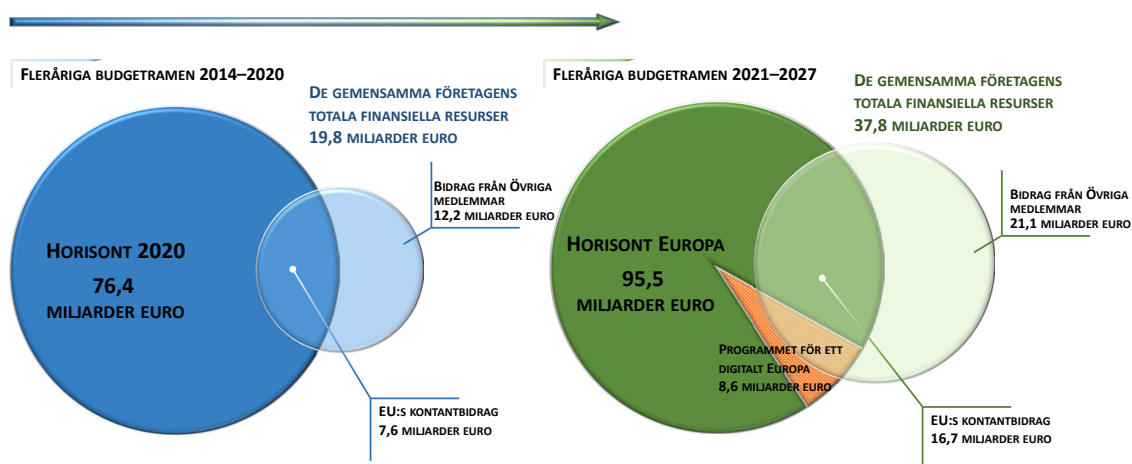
FLERÅRIGA BUDGETRAMEN 2014–2020

DE GEMENSAMMA FÖRETAGENS TOTALA FINANSIELLA RESURSER 19,8 MILJARDER EURO

BIDRAG FRÅN ÖVRIGA MEDLEMMAR 12,2 MILJARDER EURO

HORISONT 2020
76,4
MILJARDER EURO

EU:S KONTANTBIDRAG 7,6 MILJARDER EURO

FLERÅRIGA BUDGETRAMEN 2021–2027

DE GEMENSAMMA FÖRETAGENS TOTALA FINANSIELLA RESURSER 37,8 MILJARDER EURO

BIDRAG FRÅN ÖVRIGA MEDLEMMAR 21,1 MILJARDER EURO

HORISONT EUROPA
95,5
MILJARDER EURO

PROGRAMMET FÖR ETT DIGITALT EUROPA 8,6 MILJARDER EURO

EU:S KONTANTBIDRAG 16,7 MILJARDER EURO